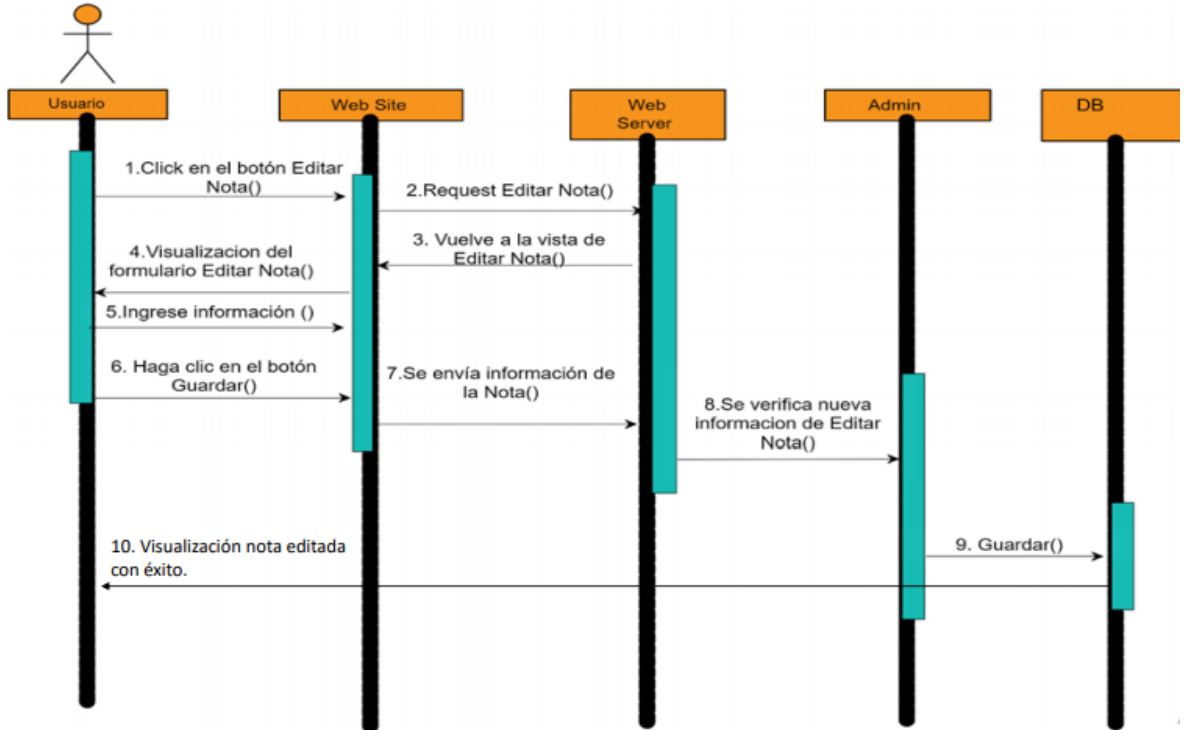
Usuario

Web Site

Web Server

Admin

DB

1.Click en el botón Editar Nota()

2.Request Editar Nota()

3. Vuelve a la vista de Editar Nota()

4.Visualizacion del formulario Editar Nota()

5.Ingrese información ()

6. Haga clic en el botón Guardar()

7.Se envía información de la Nota()

8.Se verifica nueva informacion de Editar Nota()

9. Guardar()

10. Visualización nota editada con éxito.